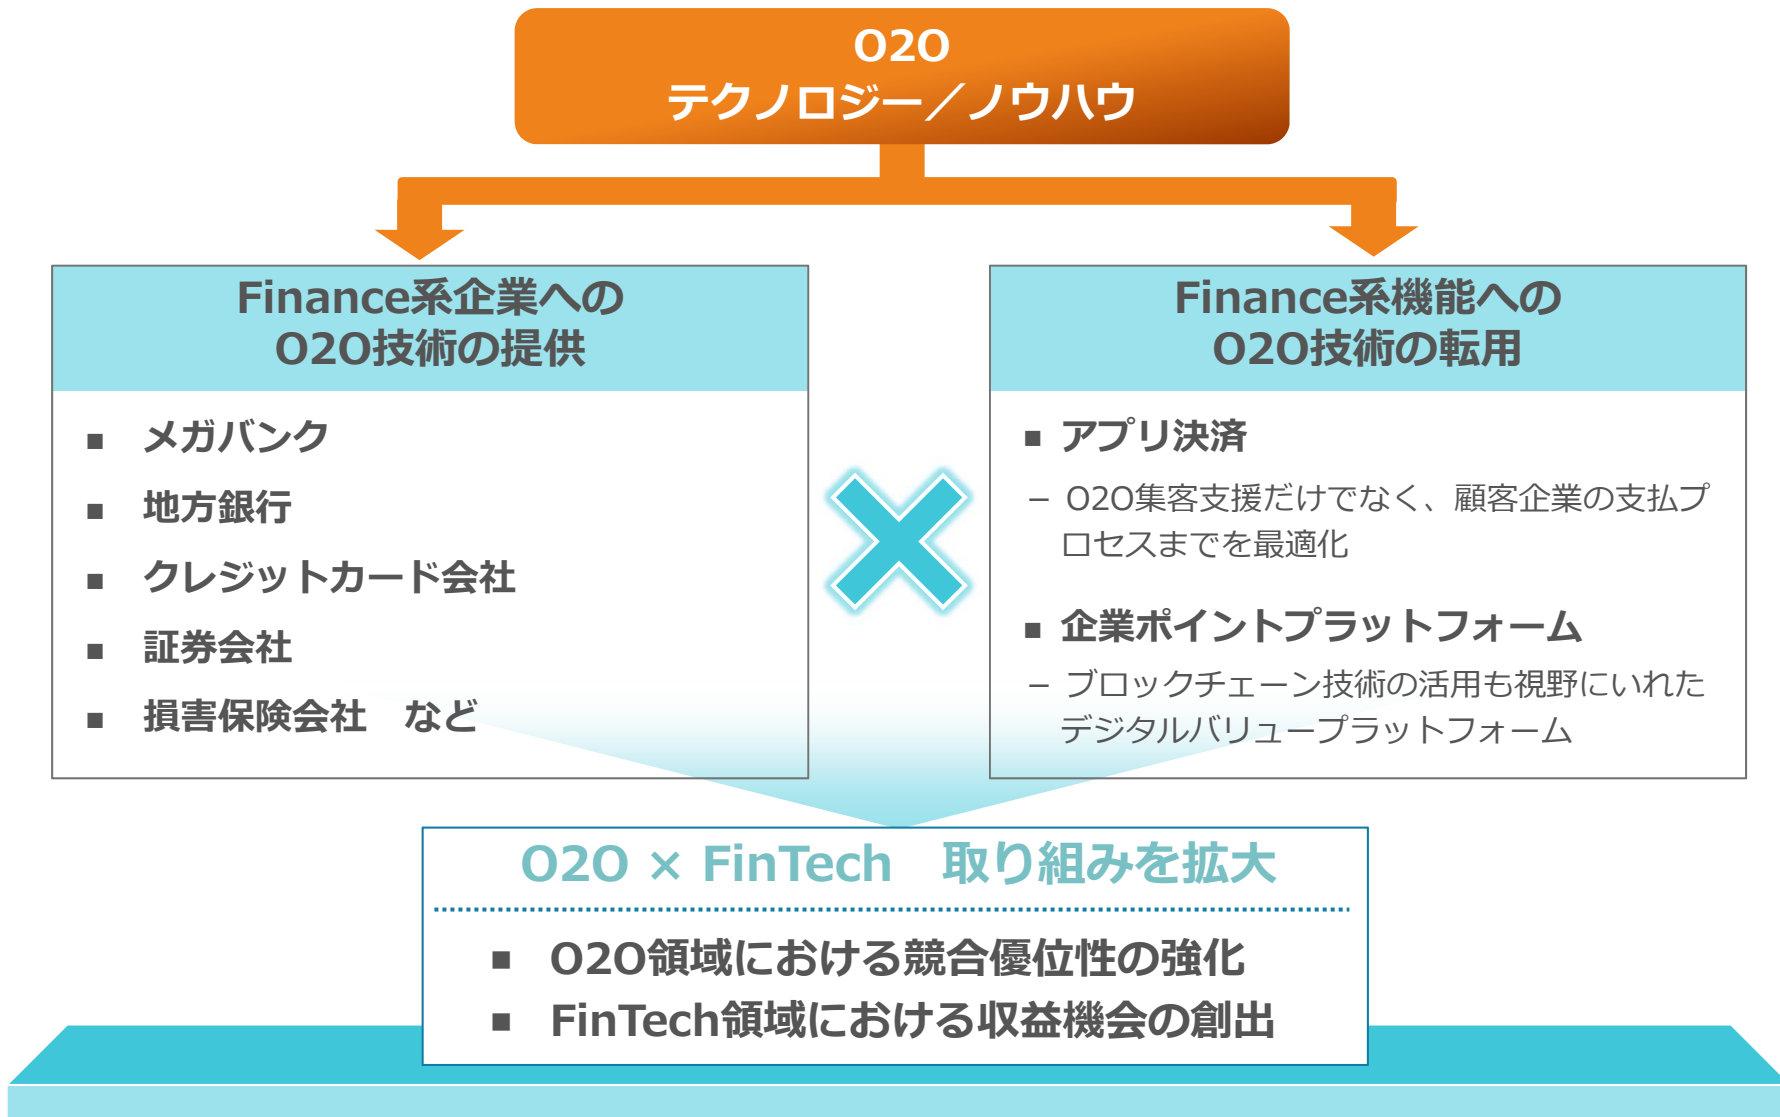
O2O
テクノロジー／ノウハウ

Finance系企業への
O2O技術の提供

■ メガバンク
■ 地方銀行
■ クレジットカード会社
■ 証券会社
■ 損害保険会社　など

Finance系機能への
O2O技術の転用

■ アプリ決済
– O2O集客支援だけでなく、顧客企業の支払プロセスまでを最適化

■ 企業ポイントプラットフォーム
– ブロックチェーン技術の活用も視野にいれたデジタルバリュープラットフォーム

O2O × FinTech　取り組みを拡大

■ O2O領域における競合優位性の強化
■ FinTech領域における収益機会の創出